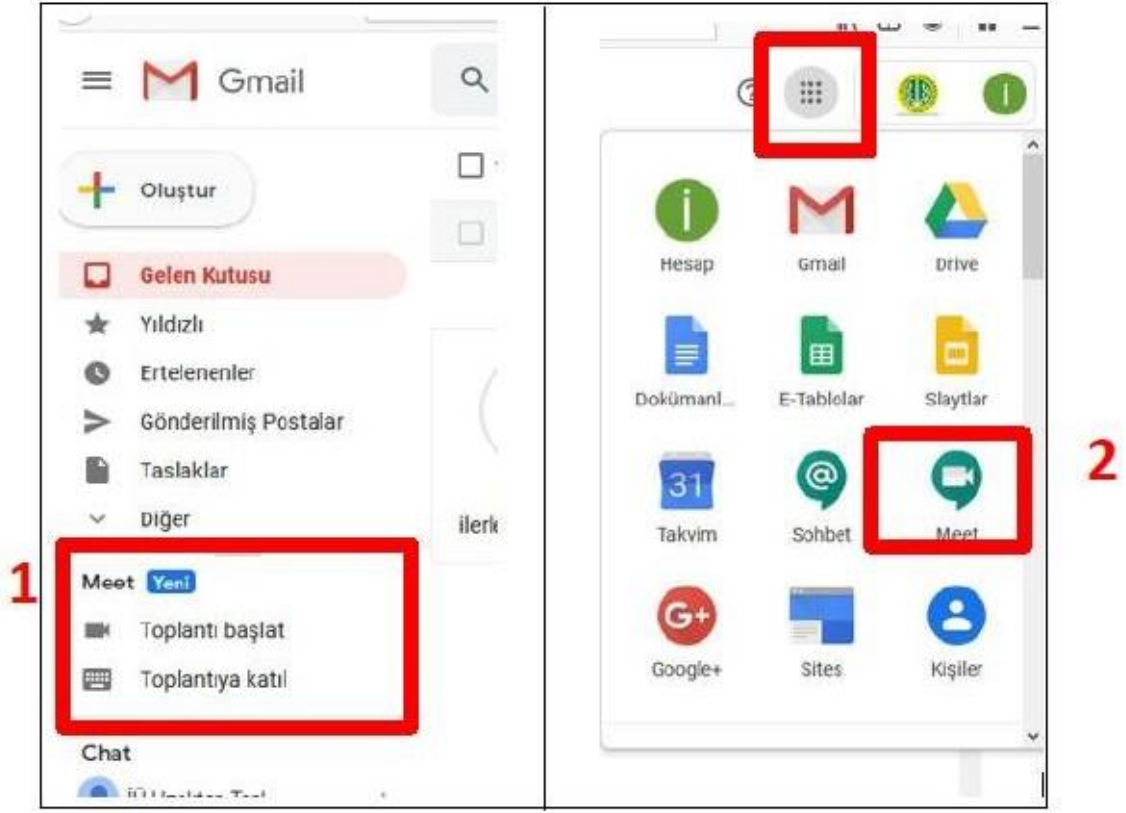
Gmail

Oluştur

Gelen Kutusu

Yıldızlı

Ertelenenler

Gönderilmiş Postalar

Taslaklar

Diğer

ilerk

1

Meet Yeni

Toplantı başlat

Toplantıya katıl

Chat

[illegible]

Hesap

Gmail

Drive

Dokümanl...

E-Tablolar

Slaytlar

2

31

Takvim

Sohbet

Meet

Google+

Sites

Kişiler